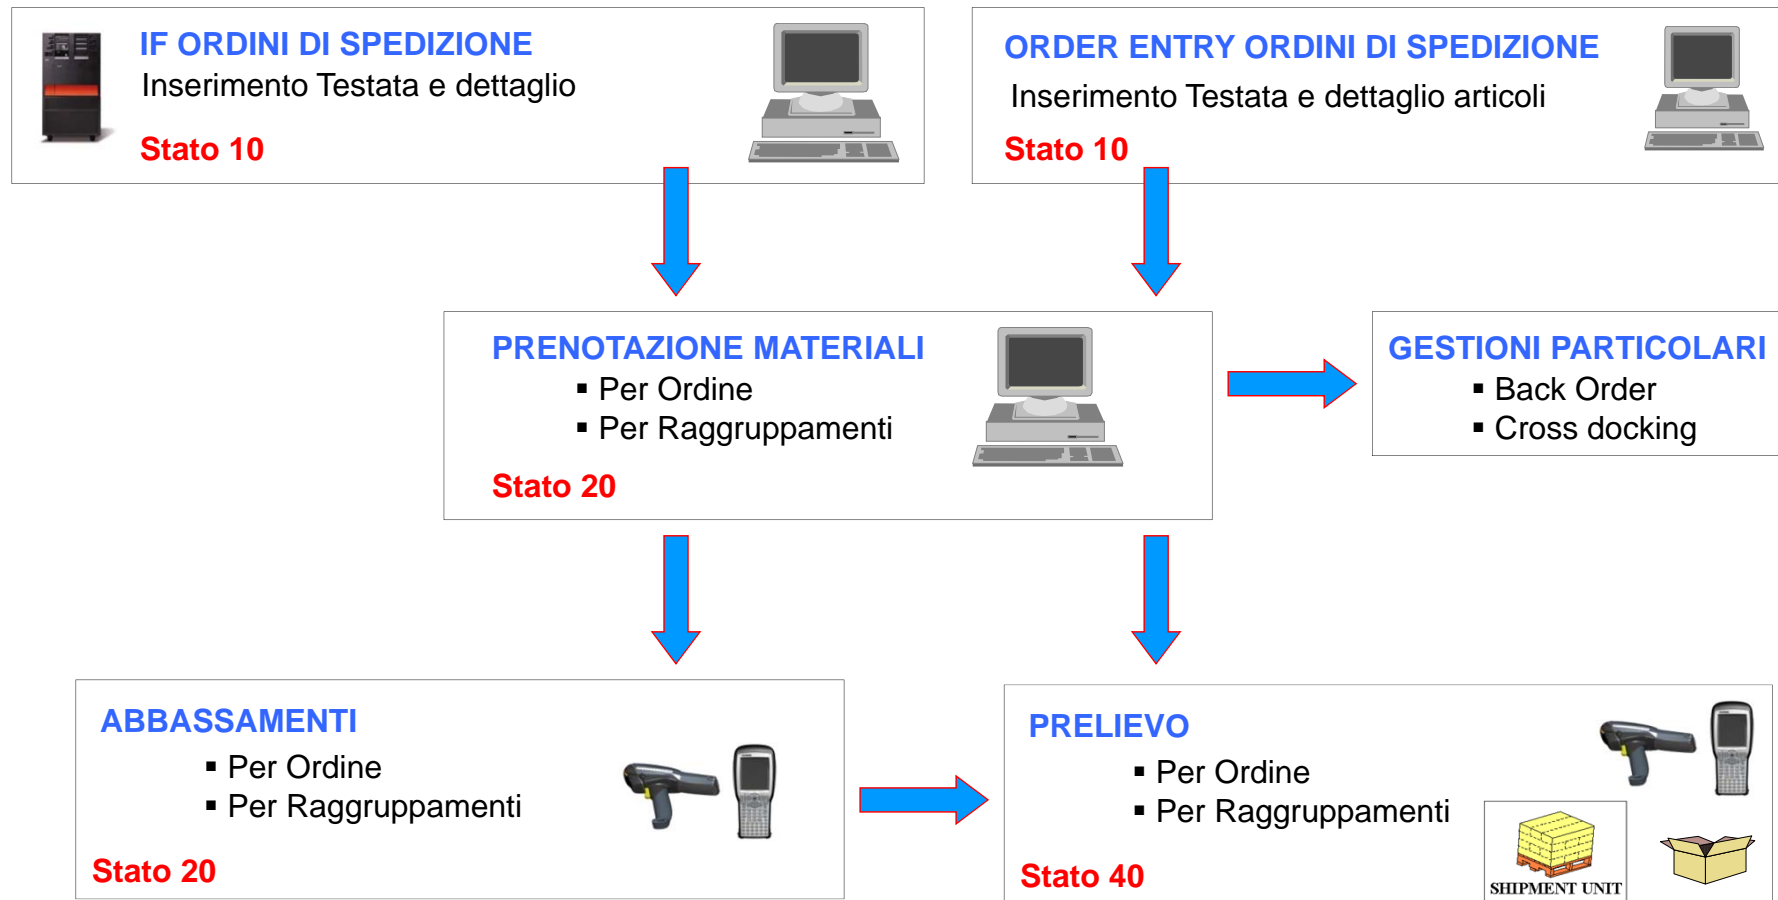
IF ORDINI DI SPEDIZIONE
Inserimento Testata e dettaglio
Stato 10

ORDER ENTRY ORDINI DI SPEDIZIONE
Inserimento Testata e dettaglio articoli
Stato 10

PRENOTAZIONE MATERIALI
▪ Per Ordine
▪ Per Raggruppamenti
Stato 20

GESTIONI PARTICOLARI
▪ Back Order
▪ Cross docking

ABBASSAMENTI
▪ Per Ordine
▪ Per Raggruppamenti
Stato 20

PRELIEVO
▪ Per Ordine
▪ Per Raggruppamenti
Stato 40

SHIPMENT UNIT